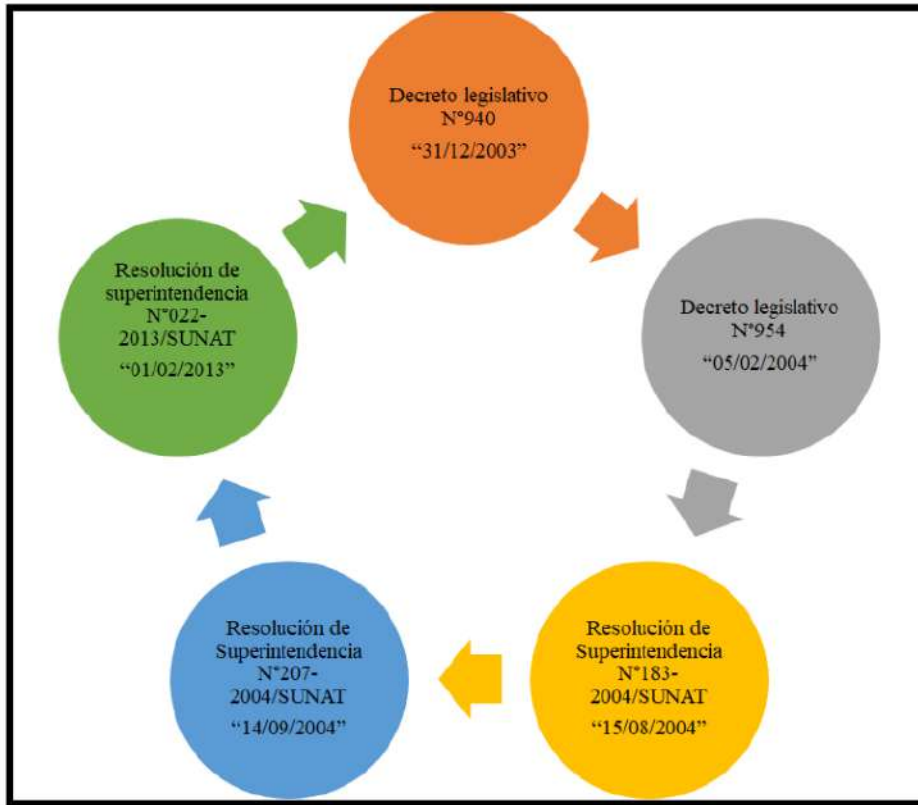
Decreto legislativo N°940
“31/12/2003”

Decreto legislativo N°954
“05/02/2004”

Resolución de Superintendencia N°183-2004/SUNAT
“15/08/2004”

Resolución de Superintendencia N°207-2004/SUNAT
“14/09/2004”

Resolución de superintendencia N°022-2013/SUNAT
“01/02/2013”